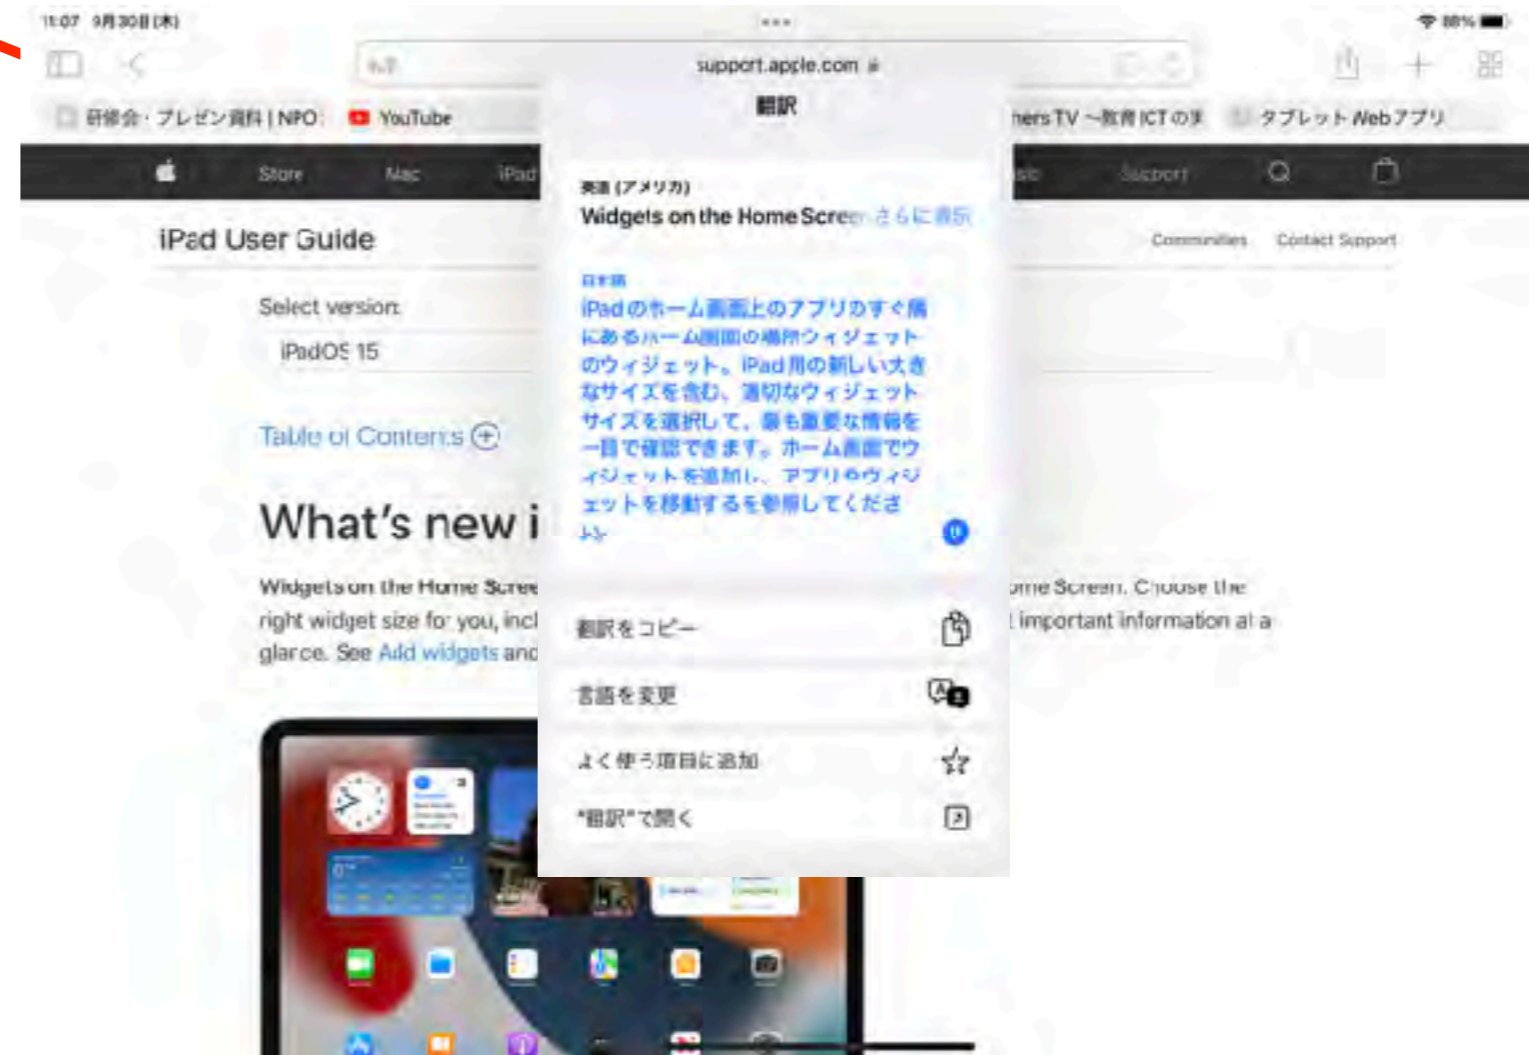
11:07 9月30日(木)

88%

support.apple.com

研修会・プレゼン資料 | NPO

YouTube

hers TV ~教育ICTの

タブレット Webアプリ

Store Mac iPad

Support

iPad User Guide

Communities Contact Support

Select version:

iPadOS 15

Table of Contents

What's new i

Widgets on the Home Scree

right widget size for you, incl

glance. See Add widgets and

ome Screen. Choose the

important information at a

翻訳

英語(アメリカ)

Widgets on the Home Scree さらに表示

日本語

iPadのホーム画面上のアプリのすぐ隣にあるホーム画面の場所ウィジェットのウィジェット。iPad用の新しい大きなサイズを含む、適切なウィジェットサイズを選択して、最も重要な情報を一目で確認できます。ホーム画面でウィジェットを追加し、アプリのウィジェットを移動するを参照してください。

翻訳をコピー

言語を変更

よく使う項目に追加

"翻訳"で開く